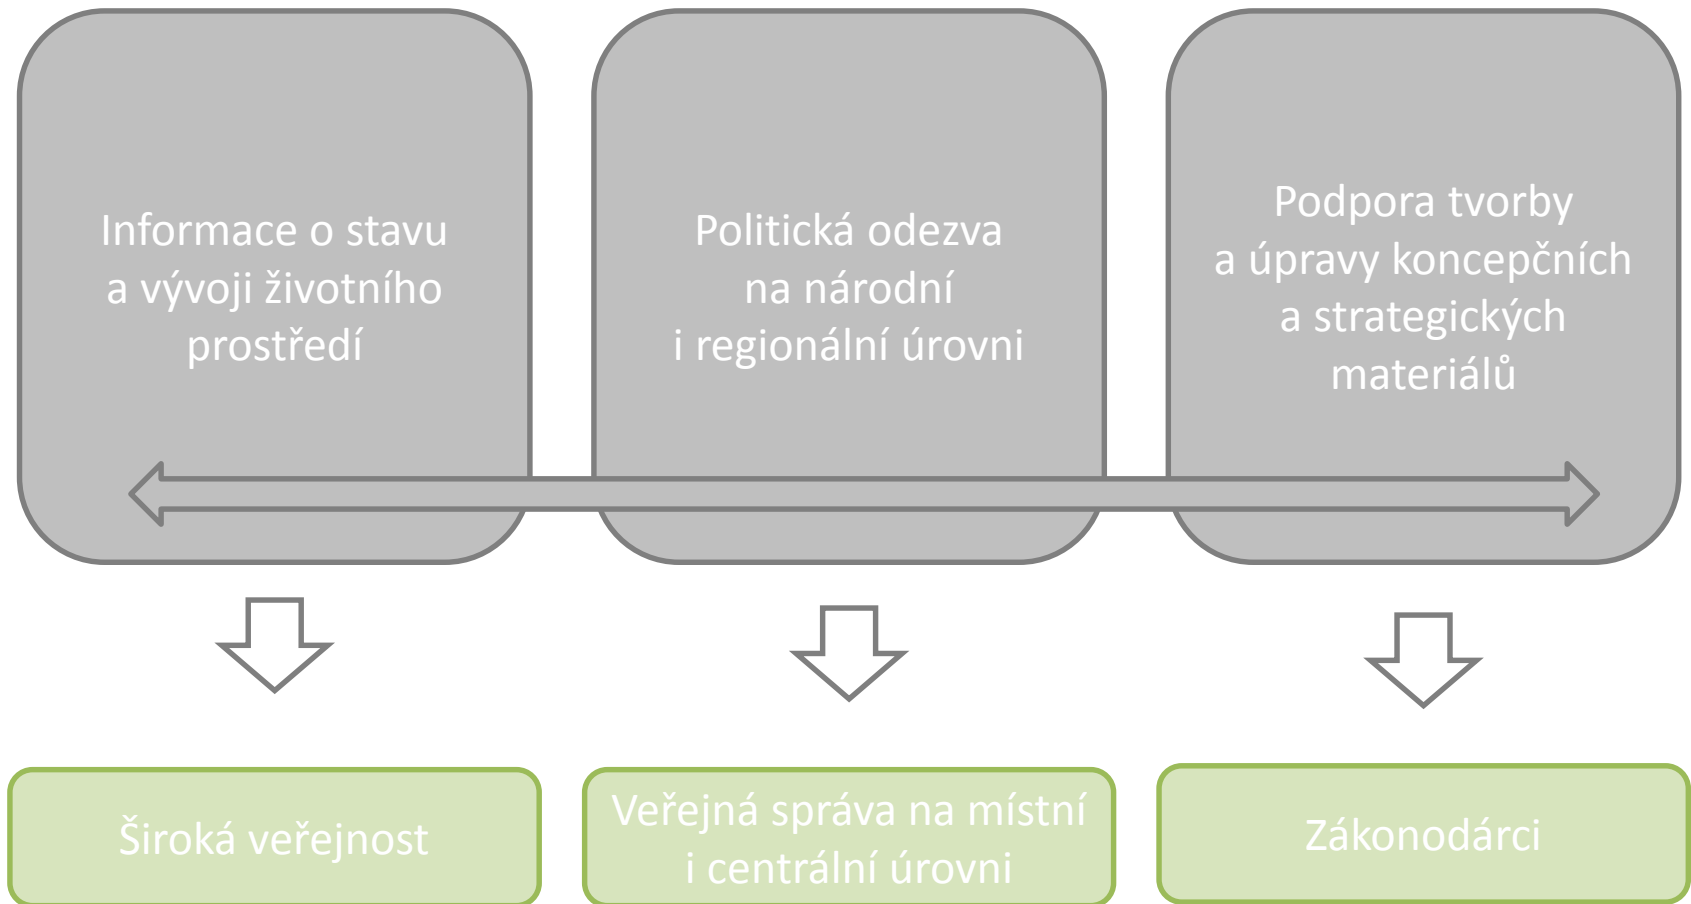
Informace o stavu a vývoji životního prostředí

Politická odezva na národní i regionální úrovni

Podpora tvorby a úpravy koncepčních a strategických materiálů

Široká veřejnost

Veřejná správa na místní i centrální úrovni

Zákonodárci